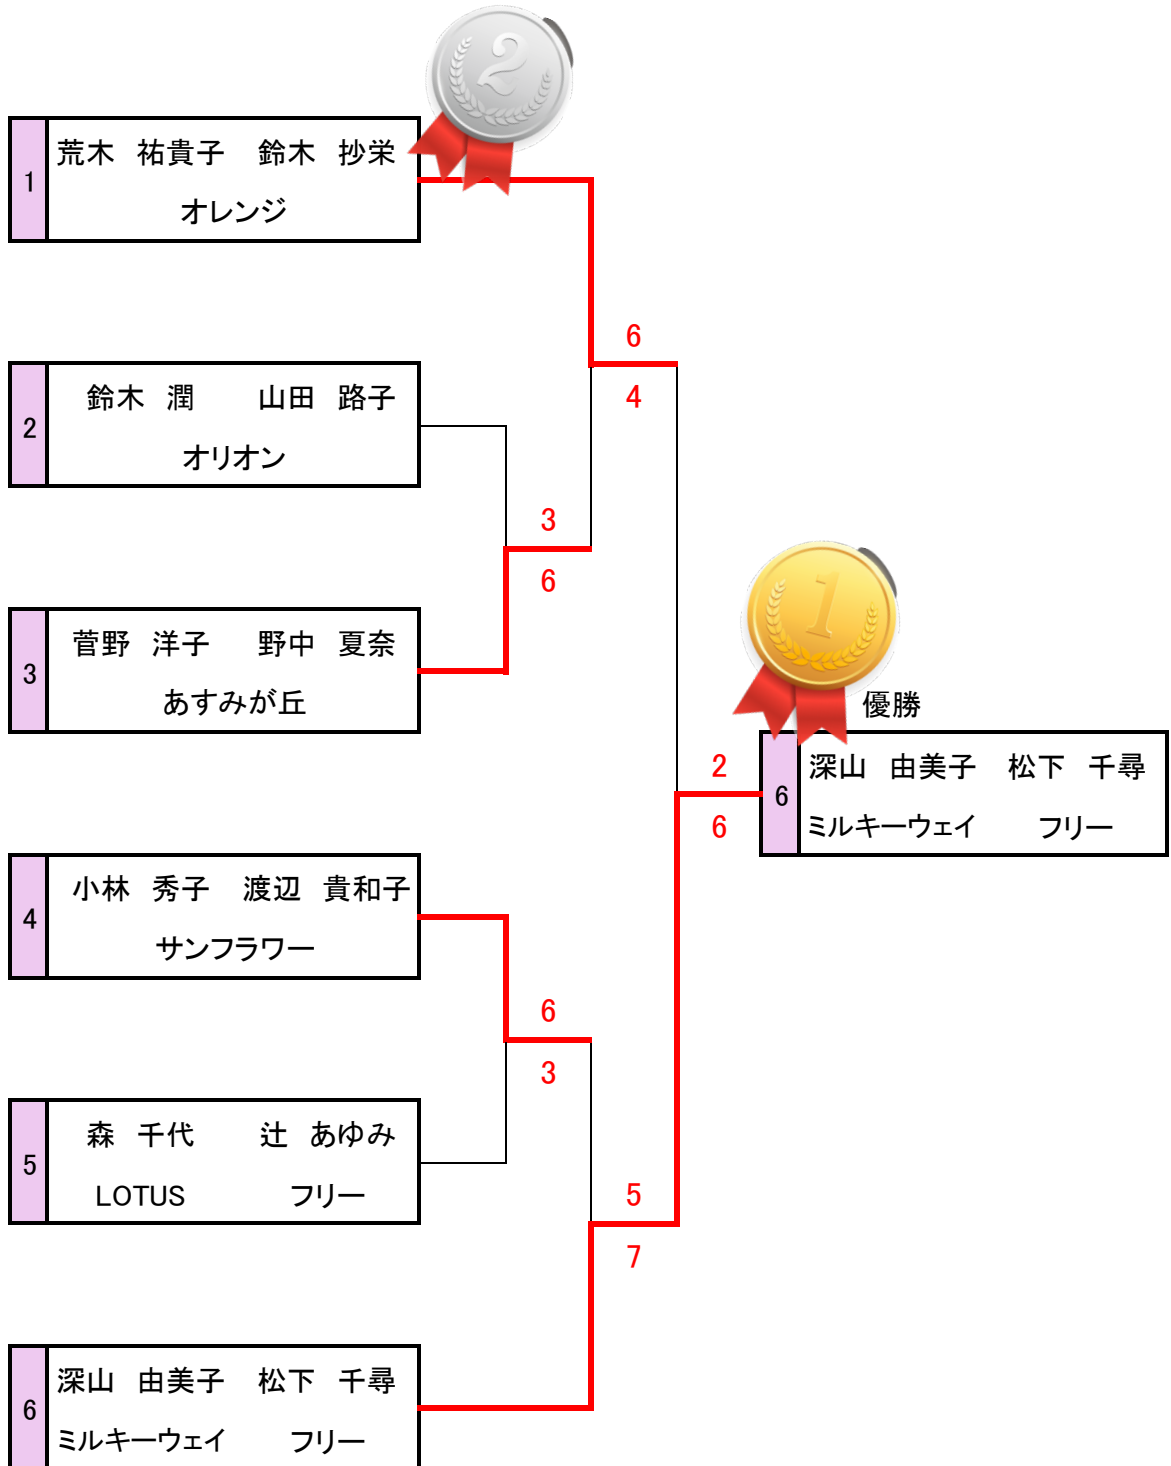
2

1 荒木 祐貴子 鈴木 抄栄
オレンジ

6
4

2 鈴木 潤 山田 路子
オリオン

3
6

3 菅野 洋子 野中 夏奈
あすみが丘

1

優勝

2
6

6 深山 由美子 松下 千尋
ミルキーウェイ フリー

4 小林 秀子 渡辺 貴和子
サンフラワー

6
3

5 森 千代 辻 あゆみ
LOTUS フリー

5
7

6 深山 由美子 松下 千尋
ミルキーウェイ フリー